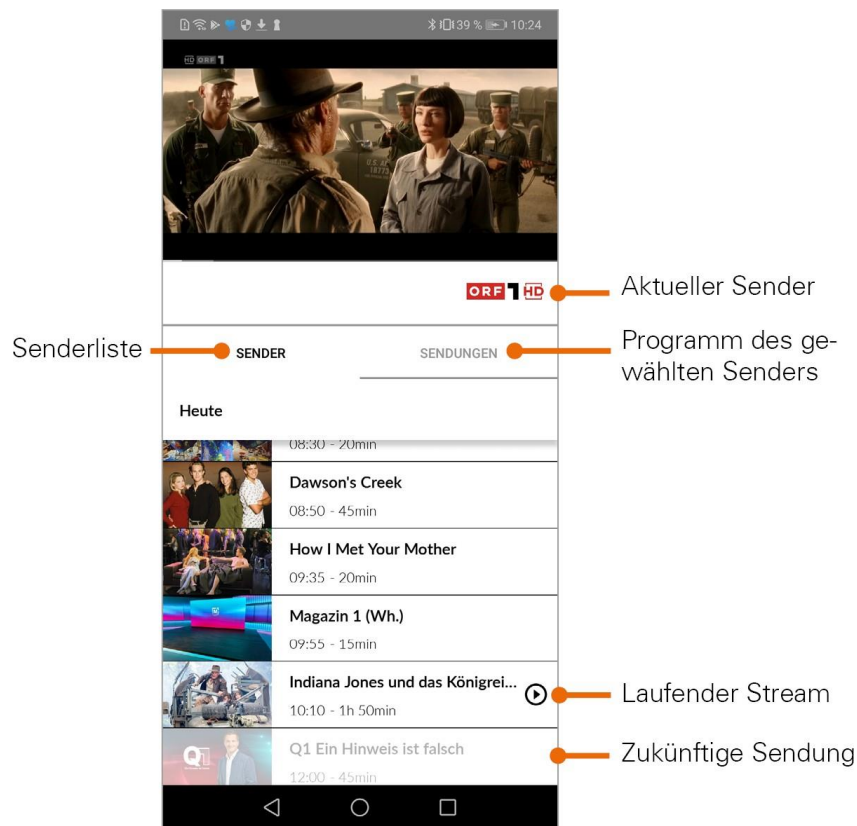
39 % 10:24

HD ORF 1

ORF 1 HD

Aktueller Sender

Senderliste

SENDER

SENDUNGEN

Programm des gewählten Senders

Heute

08:30 - 20min

Dawson's Creek

08:50 - 45min

How I Met Your Mother

09:35 - 20min

Magazin 1 (Wh.)

09:55 - 15min

Indiana Jones und das Königrei...

10:10 - 1h 50min

Laufender Stream

Q1 Ein Hinweis ist falsch

12:00 - 45min

Zukünftige Sendung